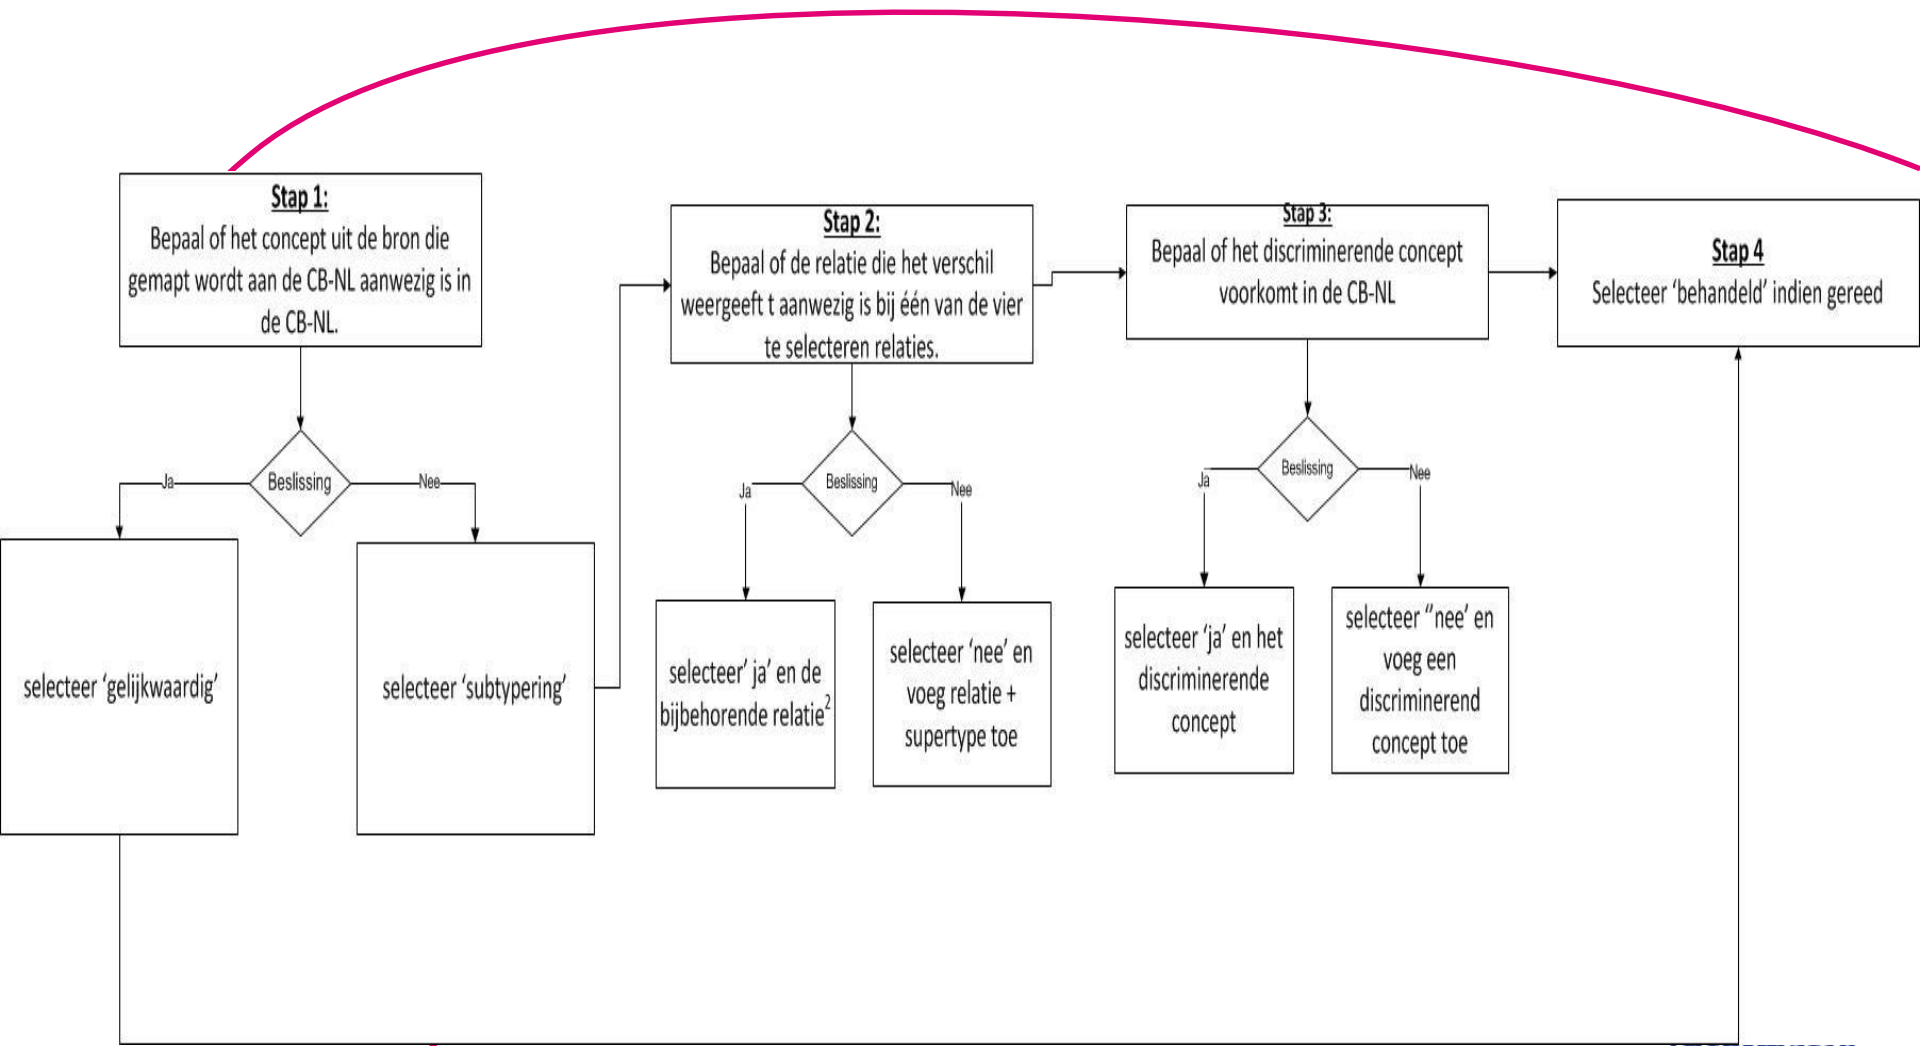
Stap 1:
Bepaal of het concept uit de bron die gemapt wordt aan de CB-NL aanwezig is in de CB-NL.

Beslissing

Ja

Nee

selecteer 'gelijkwaardig'

selecteer 'subtypering'

Stap 2:
Bepaal of de relatie die het verschil weergeeft t aanwezig is bij één van de vier te selecteren relaties.

Beslissing

Ja

Nee

selecteer' ja' en de bijbehorende relatie$^2$

selecteer 'nee' en voeg relatie + supertype toe

Stap 3:
Bepaal of het discriminerende concept voorkomt in de CB-NL

Beslissing

Ja

Nee

selecteer 'ja' en het discriminerende concept

selecteer "nee' en voeg een discriminerend concept toe

Stap 4
Selecteer 'behandeld' indien gereed